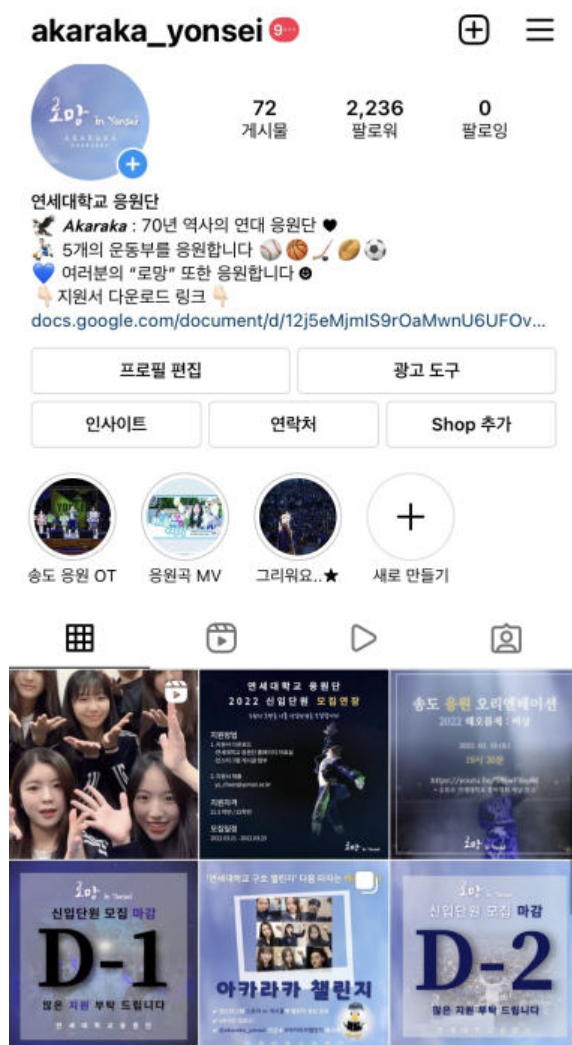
akaraka_yonsei 9+

로망 in Yonsei

72
게시물

2,236
팔로워

0
팔로잉

연세대학교 응원단
Akaraka : 70년 역사의 연대 응원단
5개의 운동부를 응원합니다
여러분의 "로망" 또한 응원합니다
지원서 다운로드 링크
docs.google.com/document/d/12j5eMjmIS9rOaMwnU6UFOv...

프로필 편집
광고 도구
인사이트
연락처
Shop 추가

송도 응원 OT
응원곡 MV
그리워요..★
새로 만들기

연세대학교 응원단
2022 신입단원 모집연장
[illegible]
지원방법
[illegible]
지원자격
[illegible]
모집일정
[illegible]
로망

송도 응원 오리엔테이션
2022 해오름제 : 비상
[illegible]
로망

로망 in Yonsei
신입단원 모집 마감
D-1
많은 지원 부탁 드립니다
연세대학교 응원단

"연세대학교 구호 챌린지" 다음 타자는 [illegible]
아카라카 챌린지
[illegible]

로망 in Yonsei
신입단원 모집 마감
D-2
많은 지원 부탁 드립니다